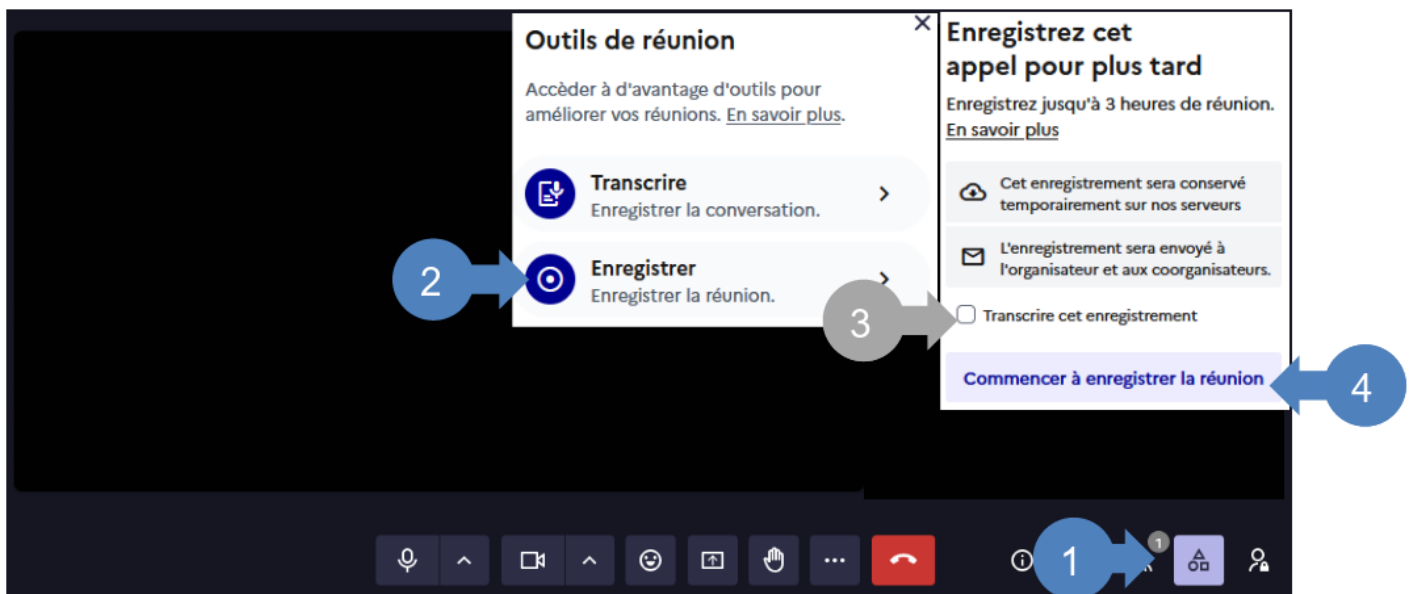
Outils de réunion

Accéder à d'avantage d'outils pour améliorer vos réunions. En savoir plus.

Transcrire
Enregistrer la conversation.

Enregistrer
Enregistrer la réunion.

Enregistrez cet appel pour plus tard

Enregistrez jusqu'à 3 heures de réunion.
En savoir plus

Cet enregistrement sera conservé temporairement sur nos serveurs

L'enregistrement sera envoyé à l'organisateur et aux coorganisateurs.

Transcrire cet enregistrement

Commencer à enregistrer la réunion

1
2
3
4